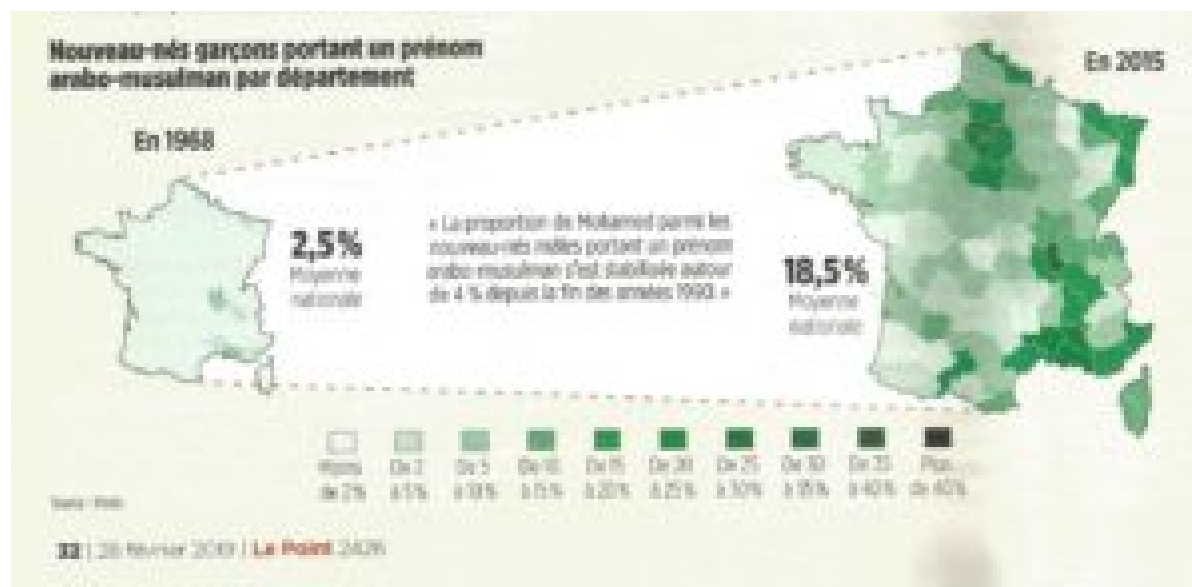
Nouveau-nés garçons portant un prénom arabo-musulman par département

En 1968

2,5%
Moyenne nationale

« La proportion de Mohamed parmi les nouveau-nés mâles portant un prénom arabo-musulman s'est stabilisée autour de 4 % depuis la fin des années 1990. »

En 2015

18,5%
Moyenne nationale

| Moins de 2% | De 2 à 5% | De 5 à 10% | De 10 à 15% | De 15 à 20% | De 20 à 25% | De 25 à 30% | De 30 à 35% | De 35 à 40% | Plus de 40% |
|---|---|---|---|---|---|---|---|---|---|

Source : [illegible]

32 | 28 février 2019 | Le Point 2426